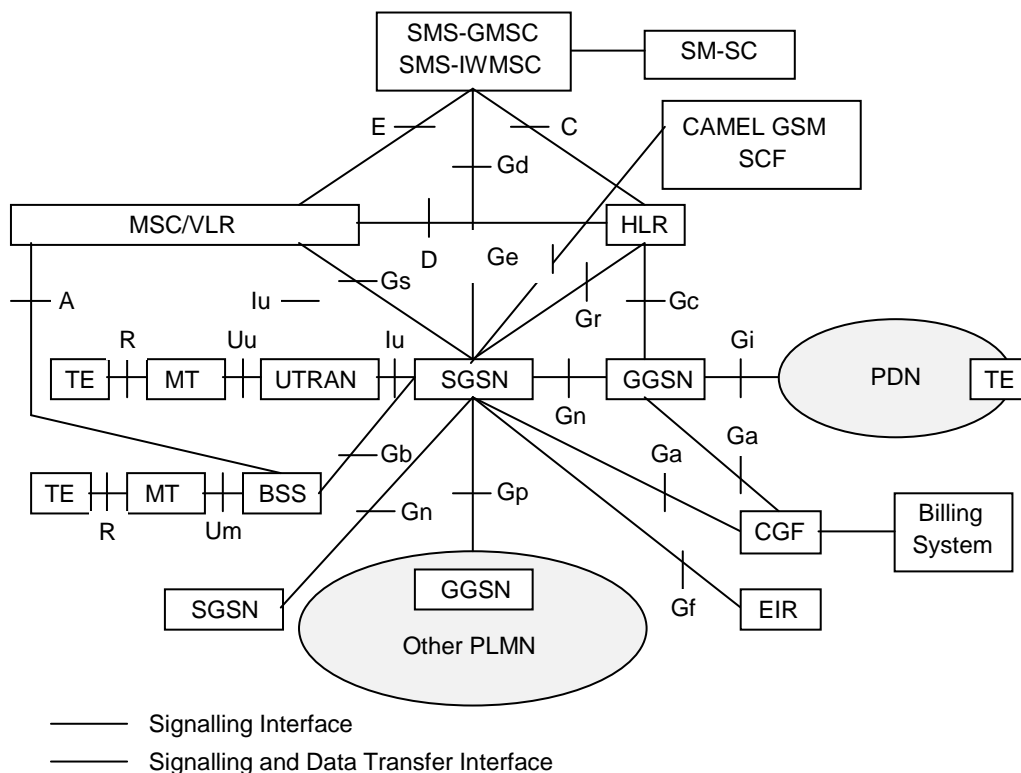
SMS-GMSC
SMS-IWMSC

SM-SC

E

C

CAMEL GSM
SCF

Gd

MSC/VLR

D

HLR

Ge

A

Iu

Gs

Gr

Gc

R

Uu

Iu

Gi

TE

MT

UTRAN

SGSN

GGSN

PDN

TE

Gn

Ga

Gb

Ga

TE

MT

BSS

Gp

R

Um

Gn

CGF

Billing System

GGSN

SGSN

Gf

EIR

Other PLMN

Signalling Interface

Signalling and Data Transfer Interface